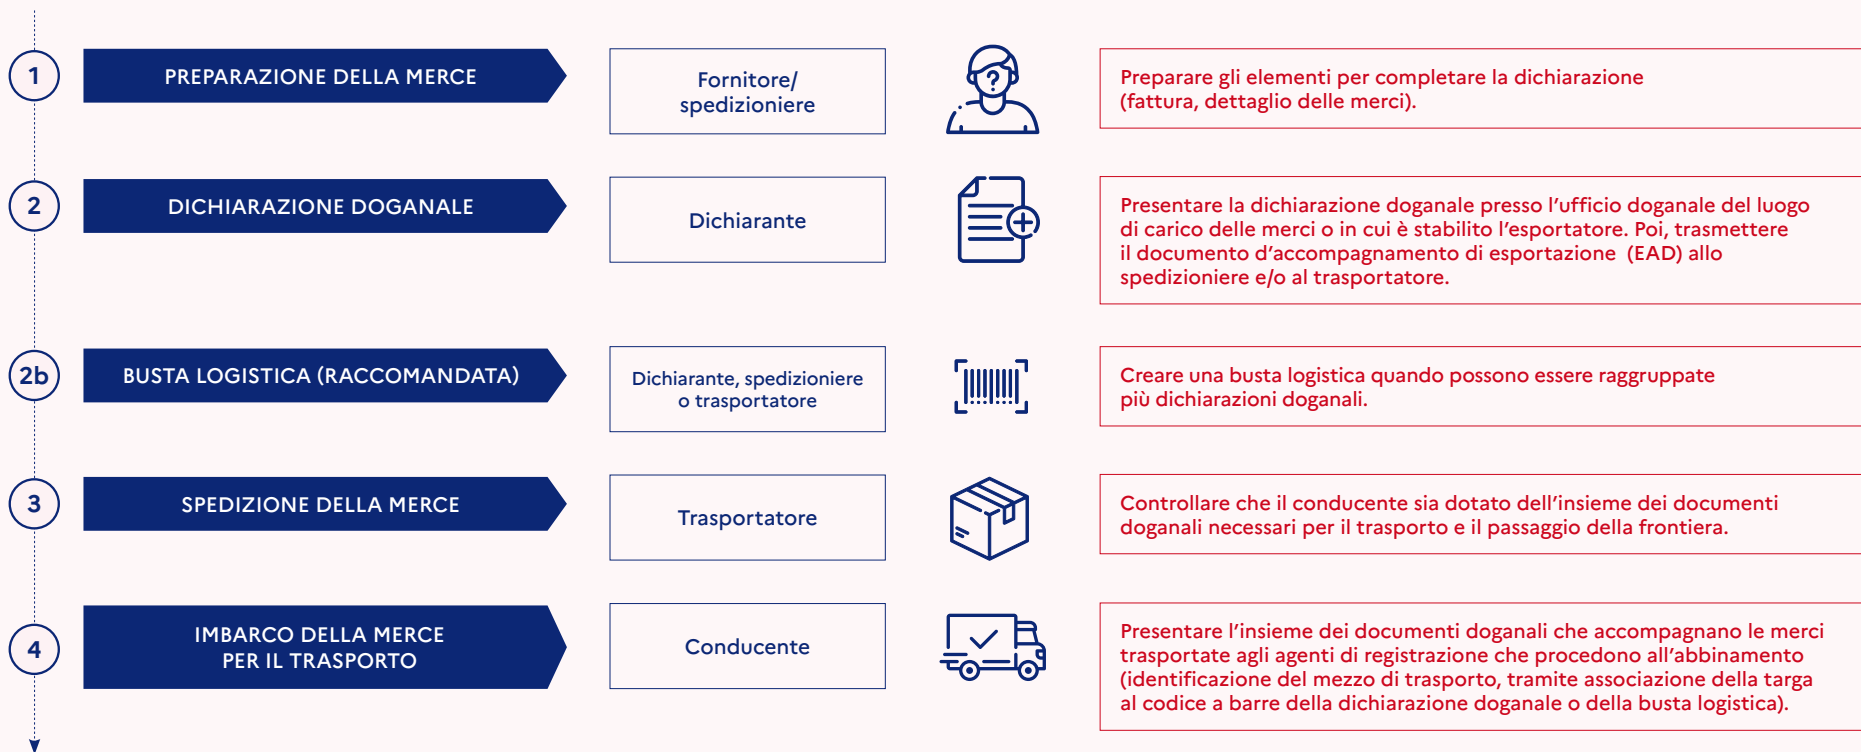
1

PREPARAZIONE DELLA MERCE

Fornitore/ spedizioniere

Preparare gli elementi per completare la dichiarazione (fattura, dettaglio delle merci).

2

DICHIARAZIONE DOGANALE

Dichiarante

Presentare la dichiarazione doganale presso l'ufficio doganale del luogo di carico delle merci o in cui è stabilito l'esportatore. Poi, trasmettere il documento d'accompagnamento di esportazione (EAD) allo spedizioniere e/o al trasportatore.

2b

BUSTA LOGISTICA (RACCOMANDATA)

Dichiarante, spedizioniere o trasportatore

Creare una busta logistica quando possono essere raggruppate più dichiarazioni doganali.

3

SPEDIZIONE DELLA MERCE

Trasportatore

Controllare che il conducente sia dotato dell'insieme dei documenti doganali necessari per il trasporto e il passaggio della frontiera.

4

IMBARCO DELLA MERCE PER IL TRASPORTO

Conducente

Presentare l'insieme dei documenti doganali che accompagnano le merci trasportate agli agenti di registrazione che procedono all'abbinamento (identificazione del mezzo di trasporto, tramite associazione della targa al codice a barre della dichiarazione doganale o della busta logistica).